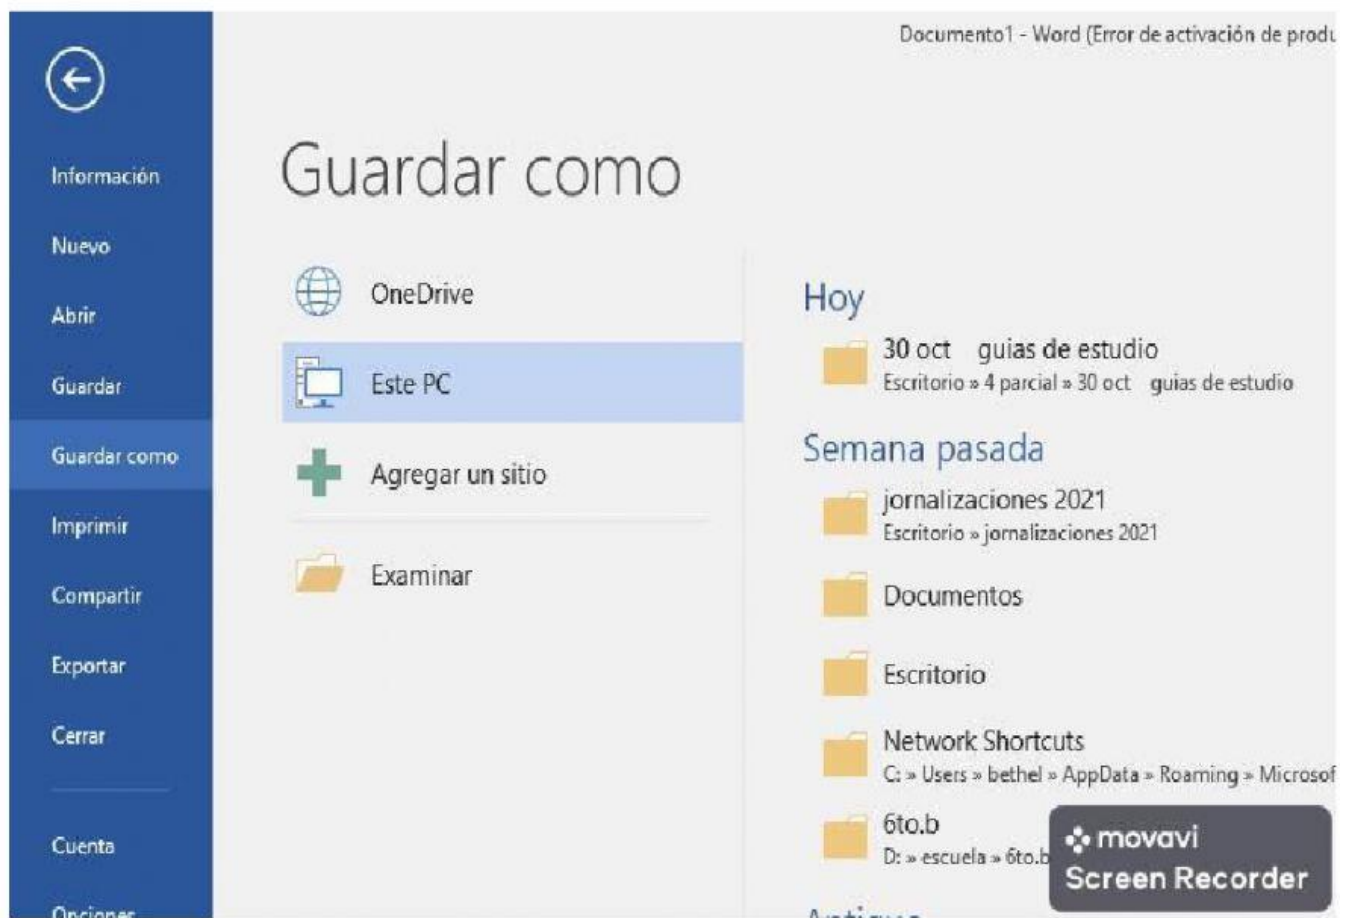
Documento1 - Word (Error de activación de produ

Información
Nuevo
Abrir
Guardar
Guardar como
Imprimir
Compartir
Exportar
Cerrar
Cuenta
Opciones

Guardar como

OneDrive
Este PC
Agregar un sitio
Examinar

Hoy
30 oct guias de estudio
Escritorio » 4 parcial » 30 oct guias de estudio

Semana pasada
jornalizaciones 2021
Escritorio » jornalizaciones 2021
Documentos
Escritorio
Network Shortcuts
C: » Users » bethel » AppData » Roaming » Microsof
6to.b
D: » escuela » 6to.b

movavi
Screen Recorder

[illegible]